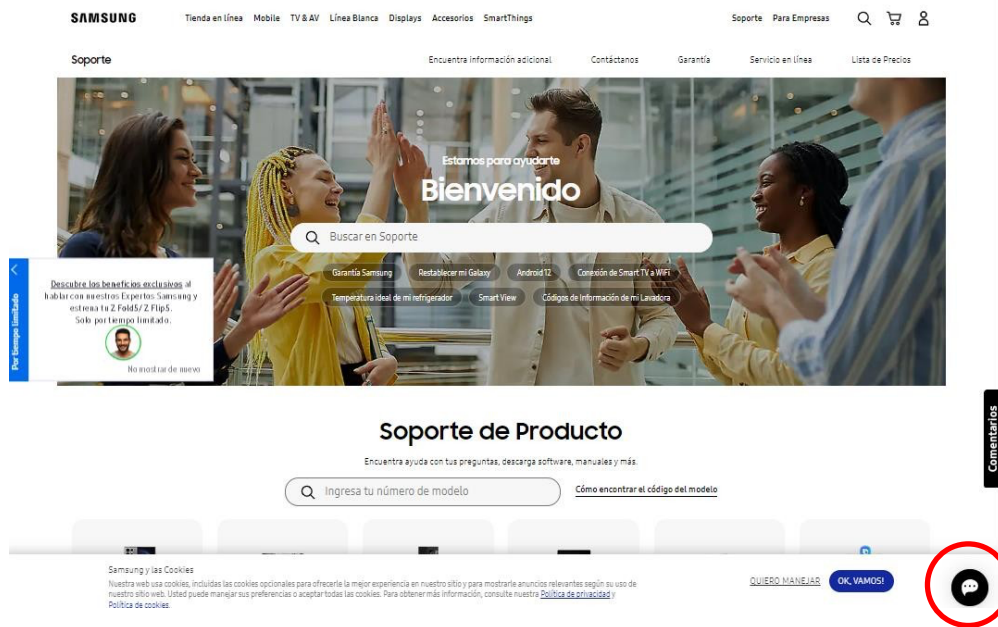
SAMSUNG Tienda en línea Mobile TV & AV Línea Blanca Displays Accesorios SmartThings Soporte Para Empresas

Soporte Encuentra información adicional Contáctanos Garantía Servicio en línea Lista de Precios

Estamos para ayudarte
Bienvenido

Buscar en Soporte

Garantía Samsung Restablecer mi Galaxy Android 12 Conexión de Smart TV a WiFi Temperatura ideal de mi refrigerador Smart View Códigos de Información de mi Lavadora

Por tiempo limitado

Descubre los beneficios exclusivos al hablar con nuestros Expertos Samsung y estrena tu Z Fold5/ Z Flip5. Solo por tiempo limitado.

No mostrar de nuevo

Soporte de Producto

Encuentra ayuda con tus preguntas, descarga software, manuales y más.

Ingresa tu número de modelo

Cómo encontrar el código del modelo

Comentarios

Samsung y las Cookies
Nuestra web usa cookies, incluidas las cookies opcionales para ofrecerle la mejor experiencia en nuestro sitio y para mostrarle anuncios relevantes según su uso de nuestro sitio web. Usted puede manejar sus preferencias o aceptar todas las cookies. Para obtener más información, consulte nuestra Política de privacidad y Política de cookies.

QUIERO MANEJAR OK, VAMOS!